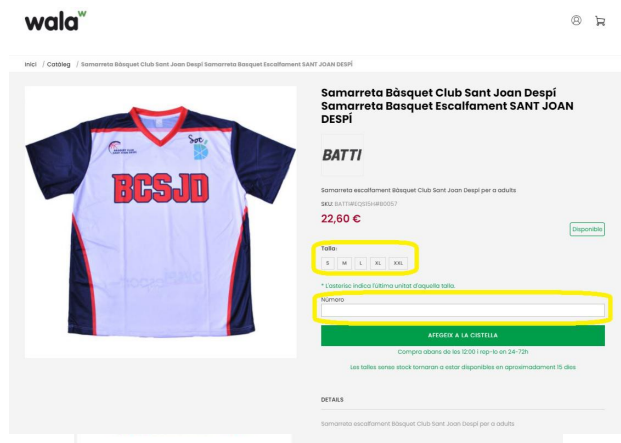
wala

Inici / Catàleg / Samarreta Bàsquet Club Sant Joan Despí Samarreta Basquet Escalfament SANT JOAN DESPÍ

BCSJD

Samarreta Bàsquet Club Sant Joan Despí Samarreta Basquet Escalfament SANT JOAN DESPÍ

BATTI

Samarreta escalfament Bàsquet Club Sant Joan Despí per a adults

SKU: BATTIBSQSISH#B0057

22,60 €

Disponible

Talla:

S M L XL XXL

* L'asterisc indica l'última unitat d'aquella talla.

Número

AFEGEIX A LA CISTELLA

Compra abans de les 12:00 i rep-lo en 24-72h

Les talles sense stock tornaran a estar disponibles en aproximadament 15 dies

DETAILS

Samarreta escalfament Bàsquet Club Sant Joan Despí per a adults.